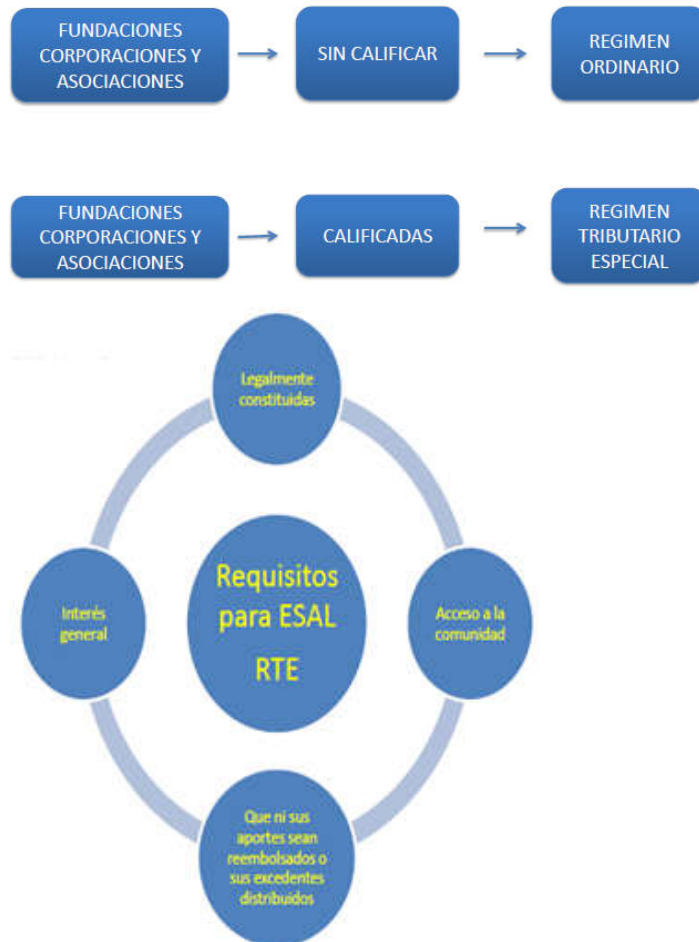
FUNDACIONES CORPORACIONES Y ASOCIACIONES

SIN CALIFICAR

REGIMEN ORDINARIO

FUNDACIONES CORPORACIONES Y ASOCIACIONES

CALIFICADAS

REGIMEN TRIBUTARIO ESPECIAL

Legalmente constituidas

Requisitos para ESAL RTE

Interés general

Acceso a la comunidad

Que ni sus aportes sean reembolsados o sus excedentes distribuidos